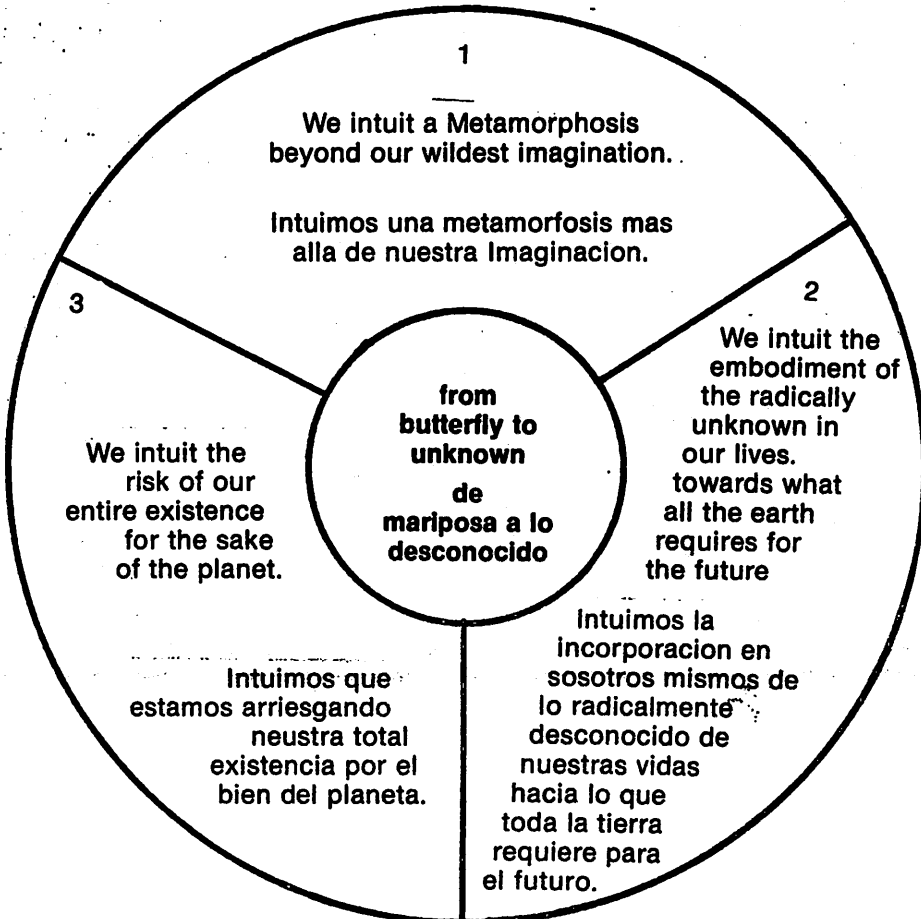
1

We intuit a Metamorphosis beyond our wildest imagination.

Intuimos una metamorfosis mas alla de nuestra Imaginacion.

from butterfly to unknown

de mariposa a lo desconocido

2

We intuit the embodiment of the radically unknown in our lives. towards what all the earth requires for the future

Intuimos la incorporacion en sosotros mismos de lo radicalmente desconocido de nuestras vidas hacia lo que toda la tierra requiere para el futuro.

3

We intuit the risk of our entire existence for the sake of the planet.

Intuimos que estamos arriesgando neustra total existencia por el bien del planeta.